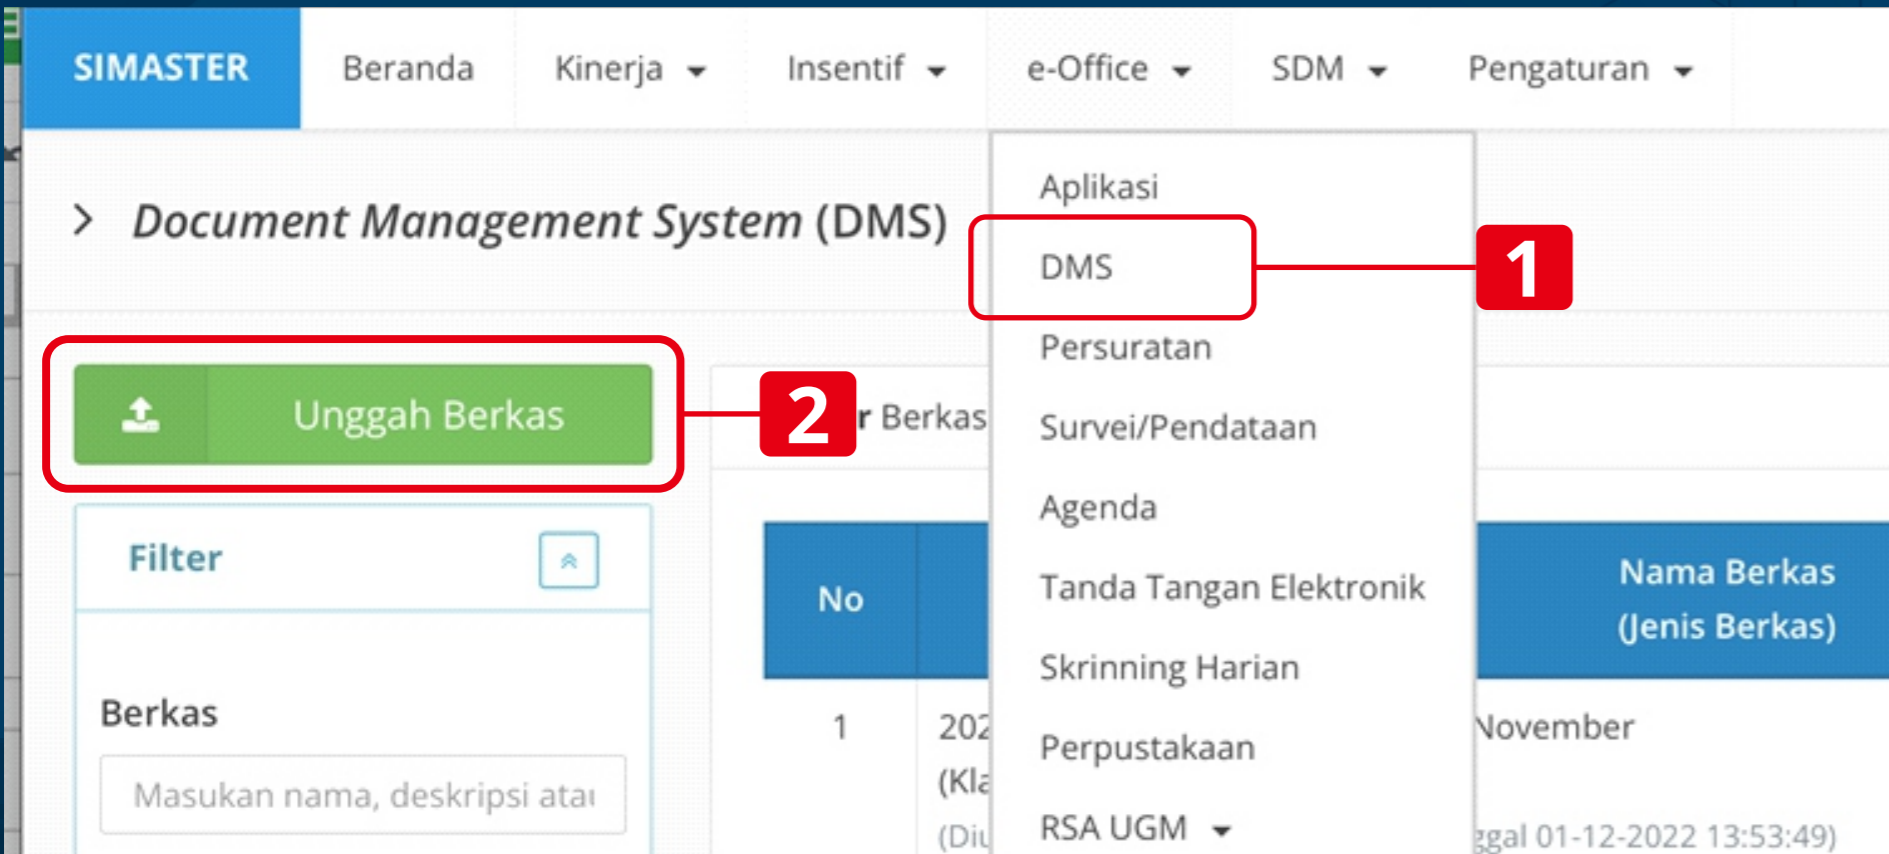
SIMASTER Beranda Kinerja Insentif e-Office SDM Pengaturan

Aplikasi
DMS
Persuratan
Survei/Pendataan
Agenda
Tanda Tangan Elektronik
Skrinning Harian
Perpustakaan
RSA UGM

> Document Management System (DMS)

1

Unggah Berkas

2

r Berkas

Filter

Berkas

Masukan nama, deskripsi atau

| No | | Nama Berkas (Jenis Berkas) |
|---|---|---|
| 1 | 202 (Kla (Diu | November ggal 01-12-2022 13:53:49) |